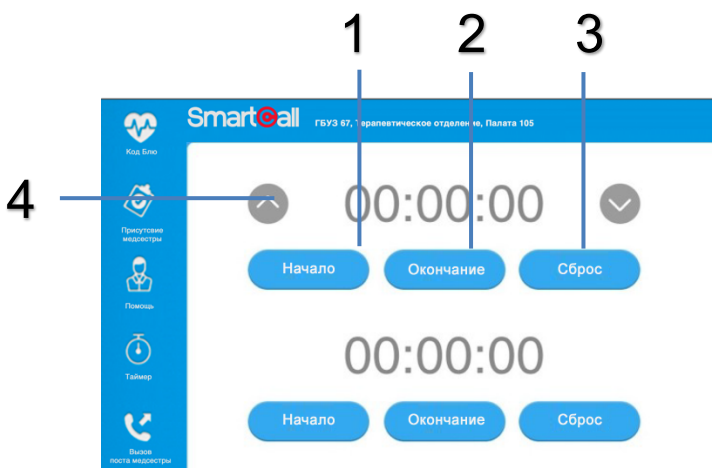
1 2 3

4

SmartCall ГБУЗ 67, Терапевтическое отделение, Палата 105

Код Блю

Присутсвие медсестры

Помощь

Таймер

Вызов поста медсестры

00:00:00

Начало Окончание Сброс

00:00:00

Начало Окончание Сброс